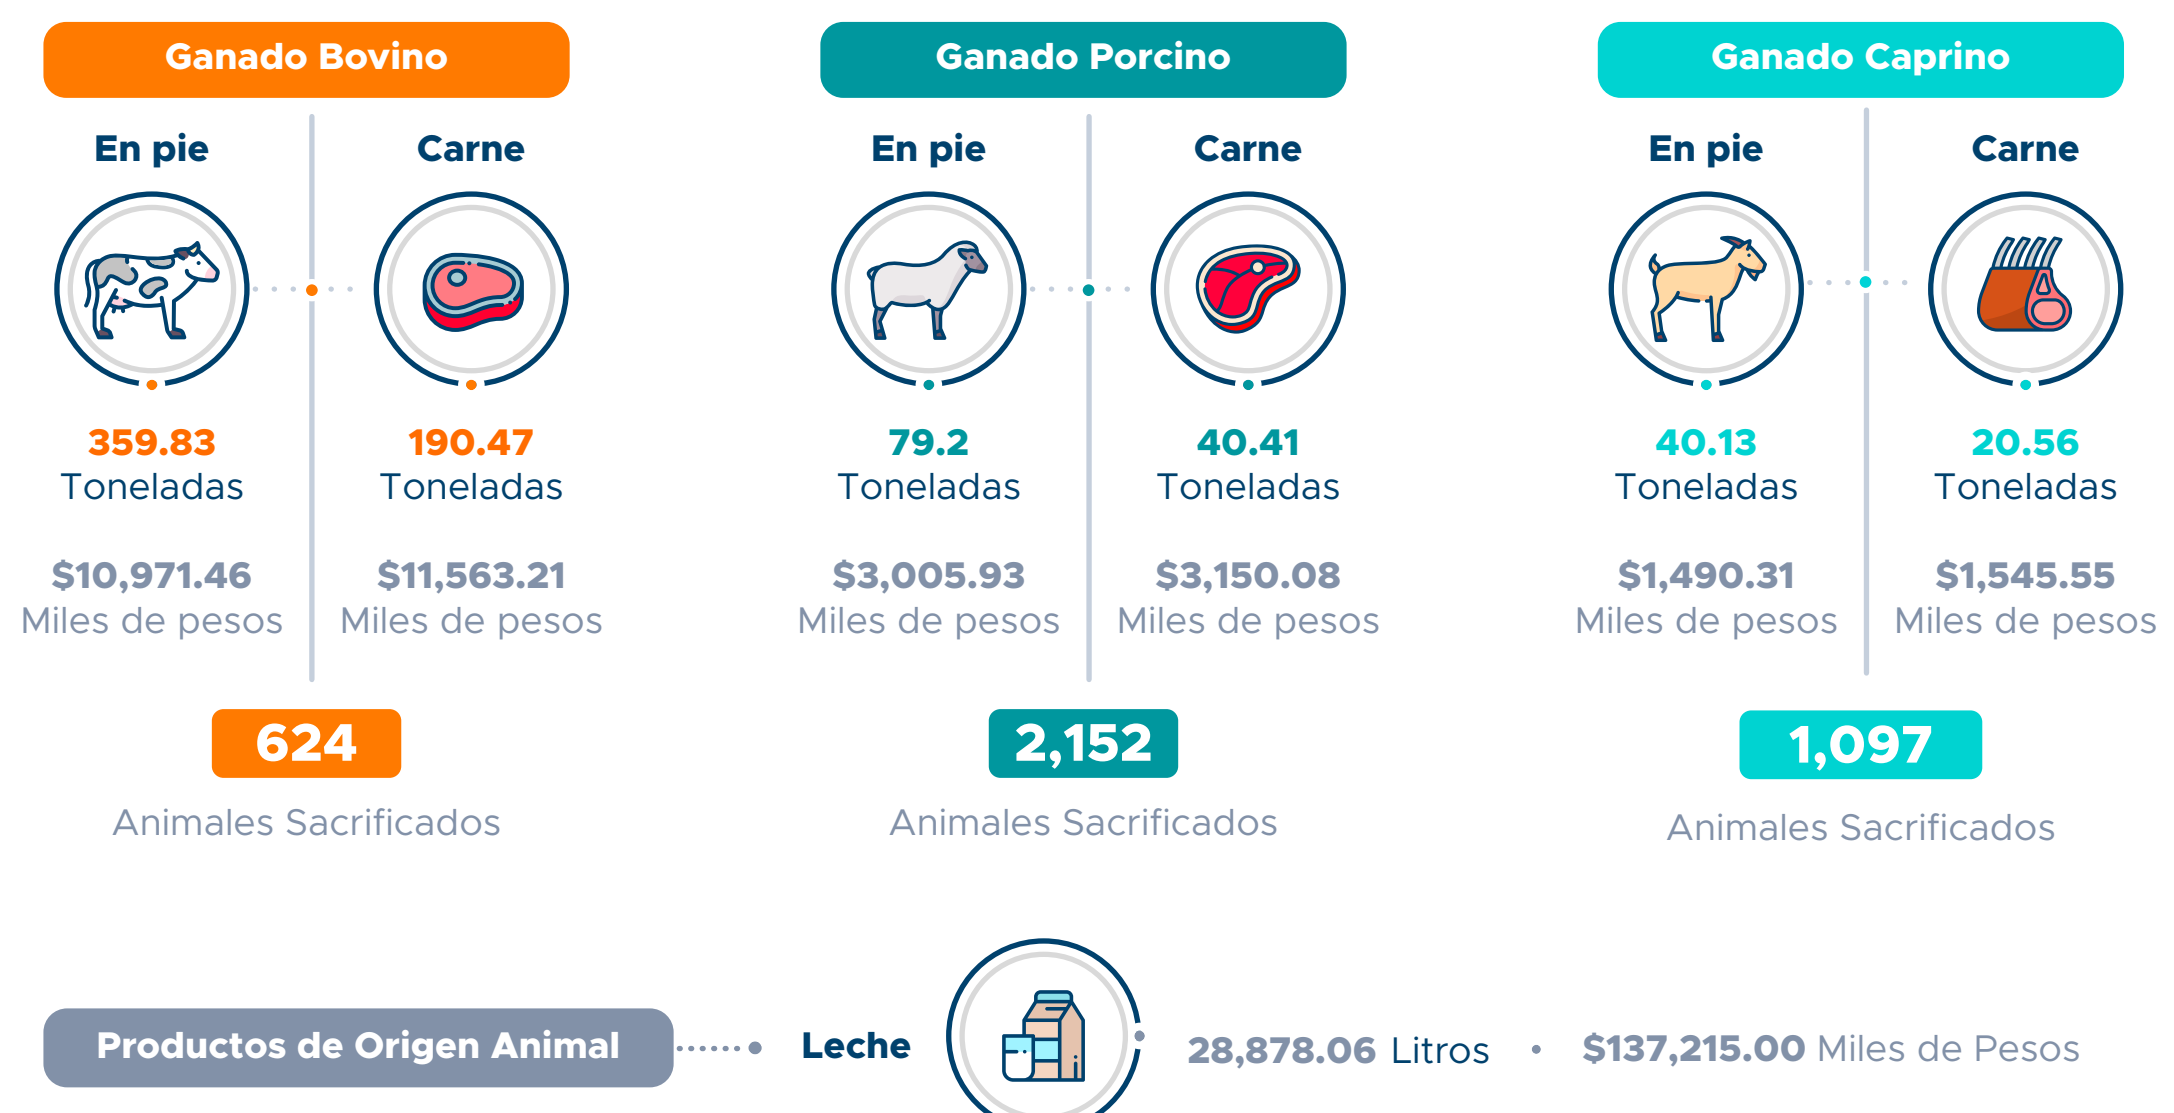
Ganado Bovino

En pie

359.83
Toneladas

$10,971.46
Miles de pesos

Carne

190.47
Toneladas

$11,563.21
Miles de pesos

624
Animales Sacrificados

Ganado Porcino

En pie

79.2
Toneladas

$3,005.93
Miles de pesos

Carne

40.41
Toneladas

$3,150.08
Miles de pesos

2,152
Animales Sacrificados

Ganado Caprino

En pie

40.13
Toneladas

$1,490.31
Miles de pesos

Carne

20.56
Toneladas

$1,545.55
Miles de pesos

1,097
Animales Sacrificados

Productos de Origen Animal

Leche

28,878.06 Litros • $137,215.00 Miles de Pesos